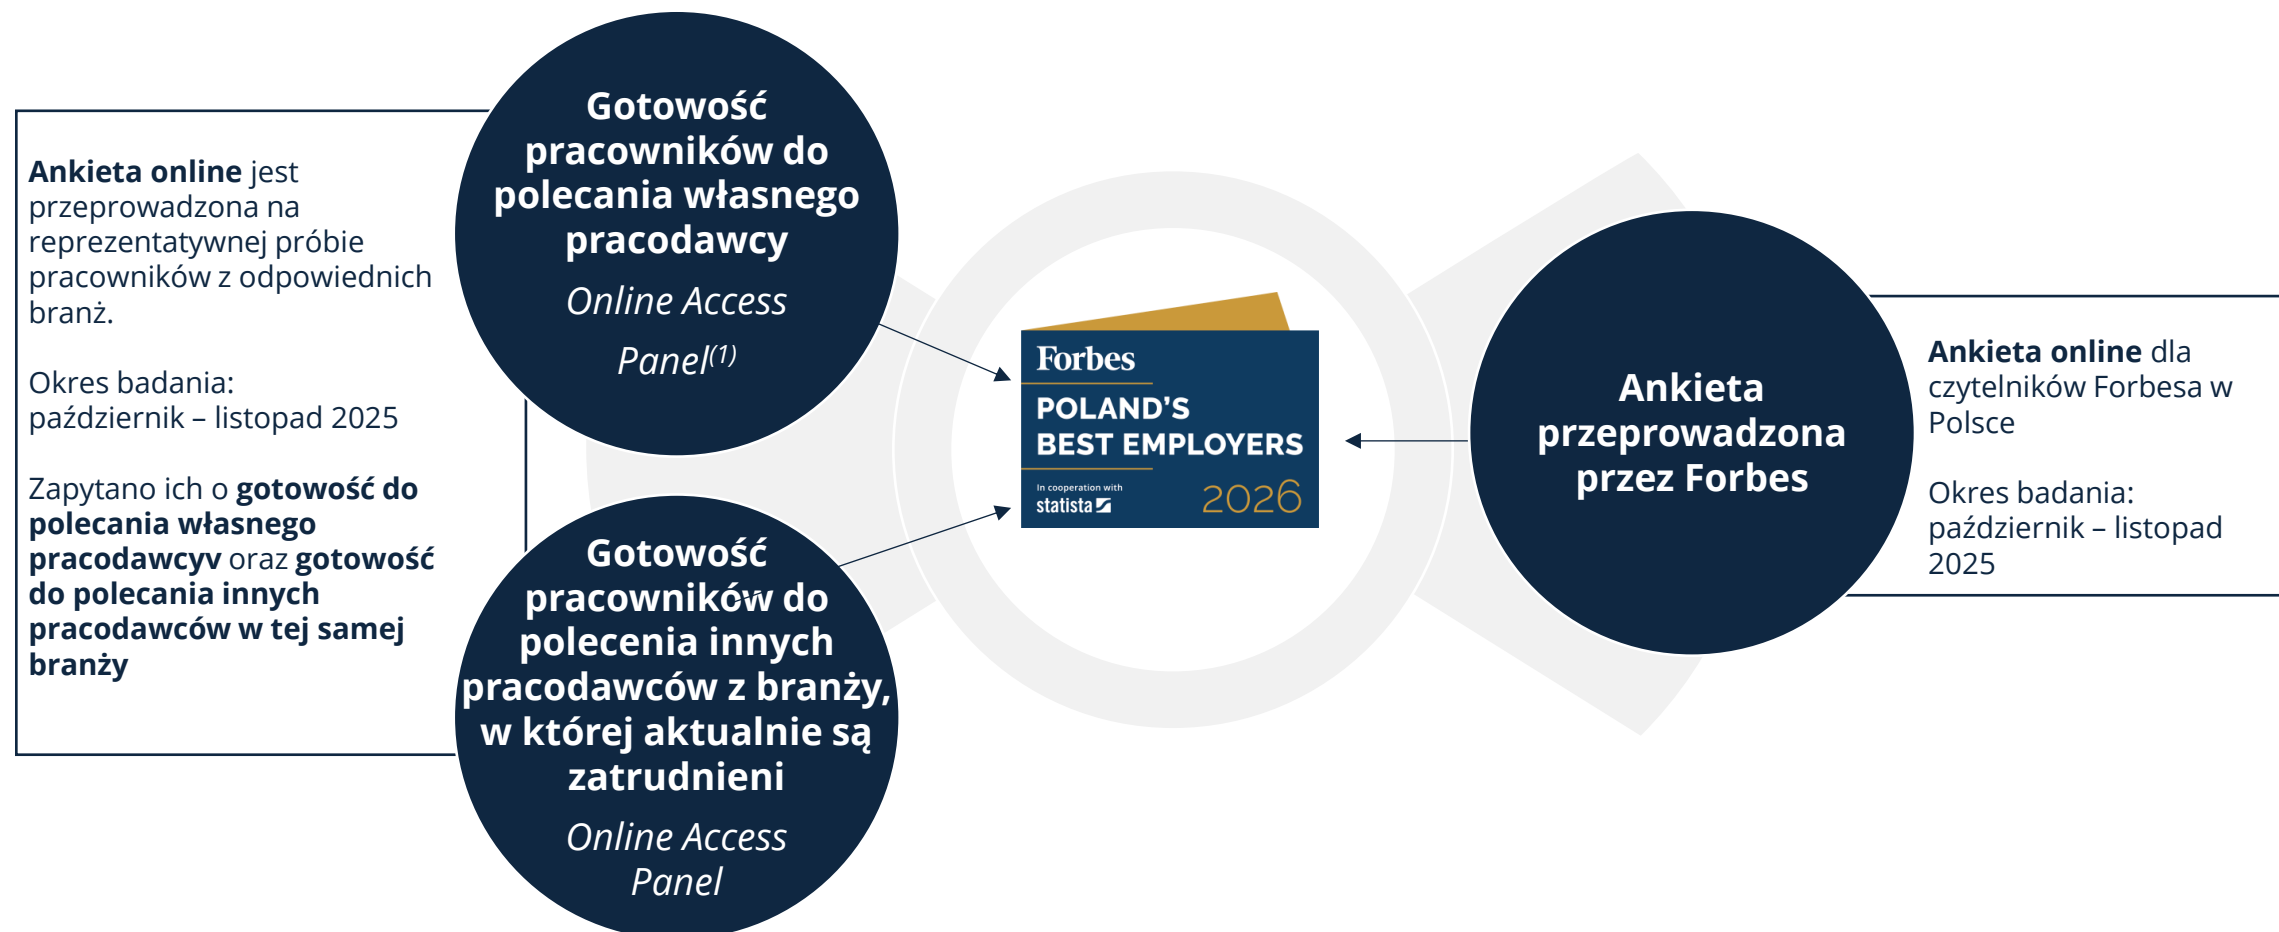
**Ankieta online** jest przeprowadzona na reprezentatywnej próbie pracowników z odpowiednich branż.

Okres badania: październik – listopad 2025

Zapytano ich o **gotowość do polecania własnego pracodawcyv** oraz **gotowość do polecania innych pracodawców w tej samej branży**

Gotowość pracowników do polecania własnego pracodawcy

*Online Access Panel$^{(1)}$*

Gotowość pracowników do polecenia innych pracodawców z branży, w której aktualnie są zatrudnieni

*Online Access Panel*

Forbes
POLAND'S BEST EMPLOYERS
In cooperation with statista
2026

Ankieta przeprowadzona przez Forbes

**Ankieta online** dla czytelników Forbesa w Polsce

Okres badania: październik – listopad 2025